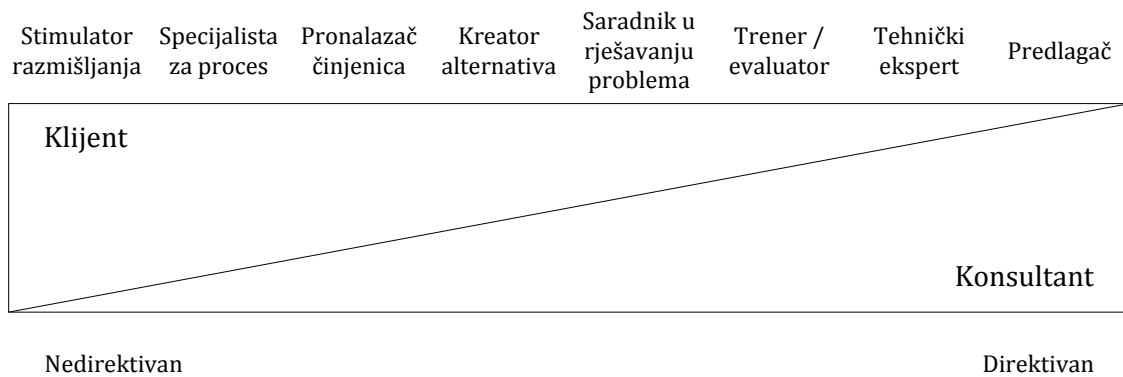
Stimulator razmišljanja | Specijalista za proces | Pronalazač činjenica | Kreator alternativa | Saradnik u rješavanju problema | Trener / evaluator | Tehnički ekspert | Predlagač

Klijent

Konsultant

Nedirektivan

Direktivan